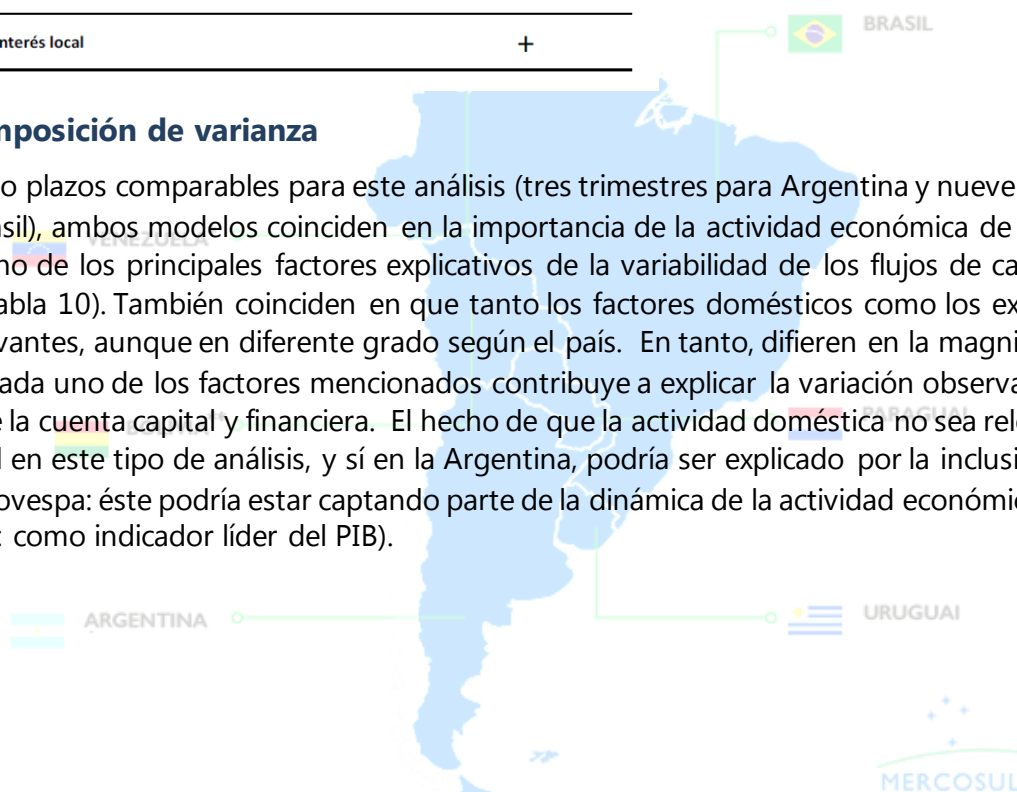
nterés local +

nposición de varianza

o plazos comparables para este análisis (tres trimestres para Argentina y nueve sil), ambos modelos coinciden en la importancia de la actividad económica de no de los principales factores explicativos de la variabilidad de los flujos de ca abla 10). También coinciden en que tanto los factores domésticos como los ex vantes, aunque en diferente grado según el país. En tanto, difieren en la magni ada uno de los factores mencionados contribuye a explicar la variación observa e la cuenta capital y financiera. El hecho de que la actividad doméstica no sea rel l en este tipo de análisis, y sí en la Argentina, podría ser explicado por la inclusi ovespa: éste podría estar captando parte de la dinámica de la actividad económic como indicador líder del PIB).

BRASIL

VENEZUELA

PARAGUAI

BOLIVIA

ARGENTINA

URUGUAI

MERCOSUL